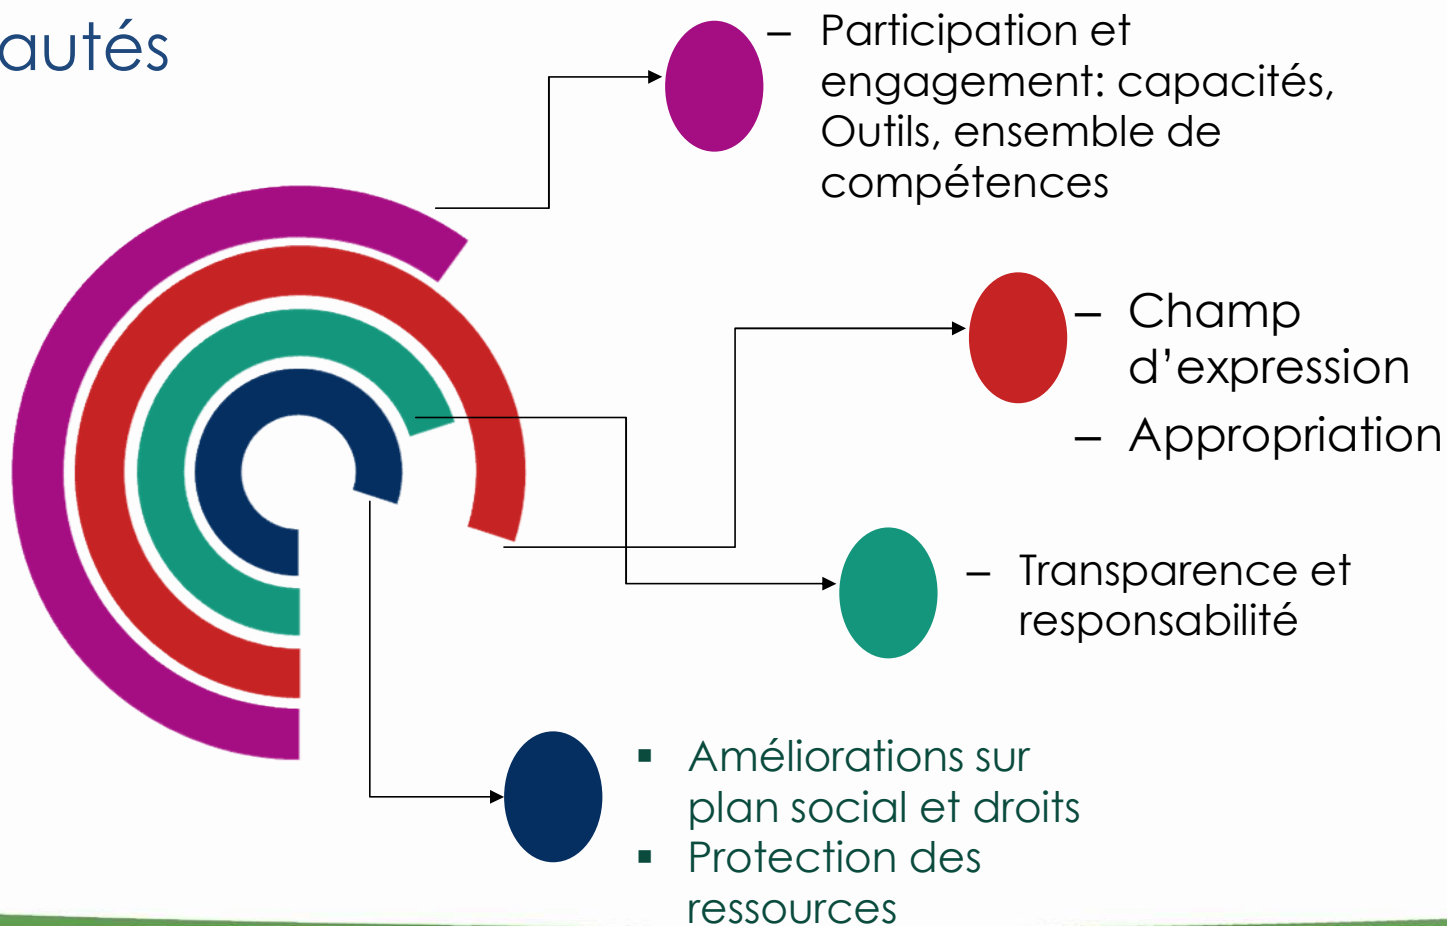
autés

– Participation et engagement: capacités, Outils, ensemble de compétences

– Champ d’expression
– Appropriation

– Transparence et responsabilité

▪ Améliorations sur plan social et droits
▪ Protection des ressources